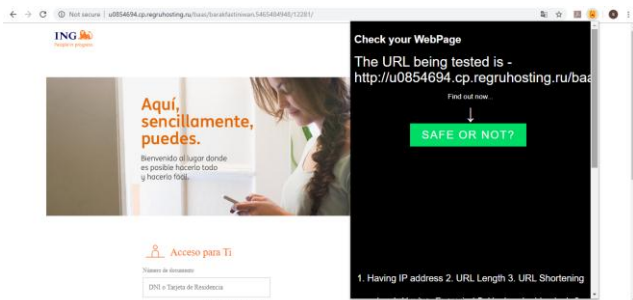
Not secure | u0854694.cp.regruhosting.ru/baas/bankfastinovan.5465404948/12281/

ING
Tu tiempo es tuyo

Aquí, sencillamente, puedes.

Bienvenido al lugar donde es posible hacerlo todo y hacerlo fácil.

Acceso para Ti

Número de documento

DNI o Tarjeta de Residencia

Check your WebPage

The URL being tested is - http://u0854694.cp.regruhosting.ru/baa

Find out now...

↓

SAFE OR NOT?

1. Having IP address 2. URL Length 3. URL Shortening